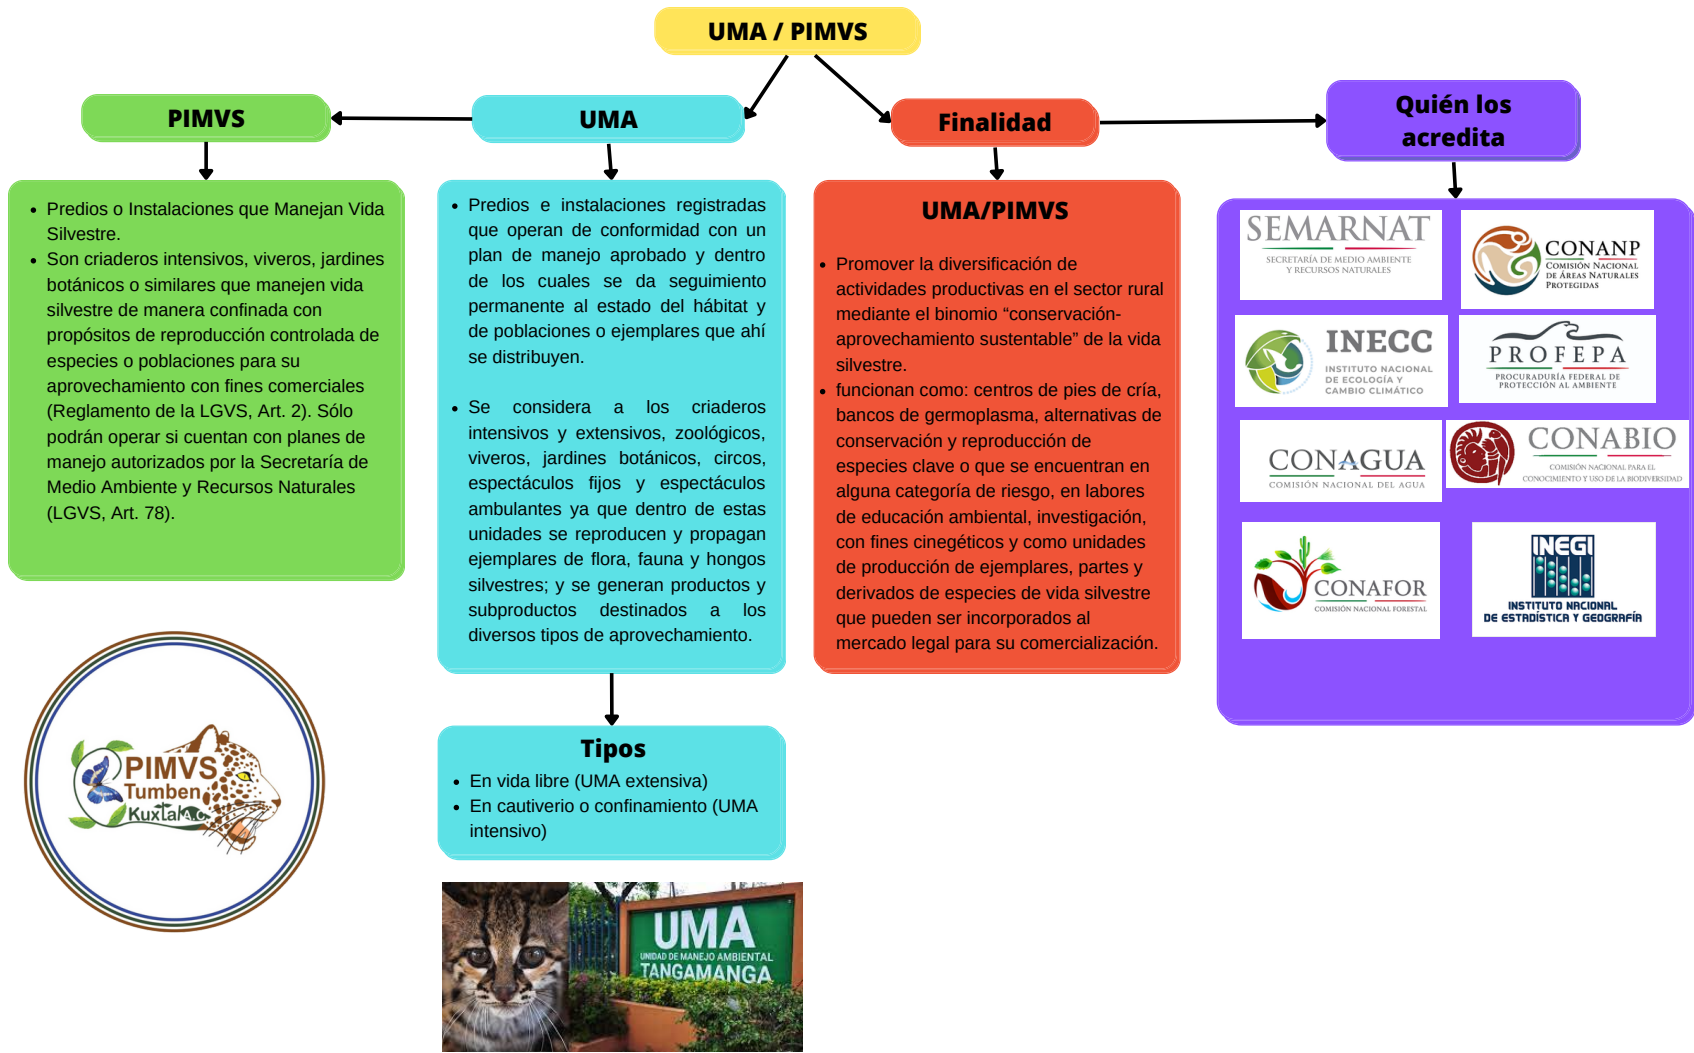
UMA / PIMVS

PIMVS

UMA

Finalidad

Quién los acredita

- Predios o Instalaciones que Manejan Vida Silvestre.
- Son criaderos intensivos, viveros, jardines botánicos o similares que manejen vida silvestre de manera confinada con propósitos de reproducción controlada de especies o poblaciones para su aprovechamiento con fines comerciales (Reglamento de la LGVS, Art. 2). Sólo podrán operar si cuentan con planes de manejo autorizados por la Secretaría de Medio Ambiente y Recursos Naturales (LGVS, Art. 78).

- Predios e instalaciones registradas que operan de conformidad con un plan de manejo aprobado y dentro de los cuales se da seguimiento permanente al estado del hábitat y de poblaciones o ejemplares que ahí se distribuyen.

- Se considera a los criaderos intensivos y extensivos, zoológicos, viveros, jardines botánicos, circos, espectáculos fijos y espectáculos ambulantes ya que dentro de estas unidades se reproducen y propagan ejemplares de flora, fauna y hongos silvestres; y se generan productos y subproductos destinados a los diversos tipos de aprovechamiento.

UMA/PIMVS

- Promover la diversificación de actividades productivas en el sector rural mediante el binomio “conservación-aprovechamiento sustentable” de la vida silvestre.
- funcionan como: centros de pies de cría, bancos de germoplasma, alternativas de conservación y reproducción de especies clave o que se encuentran en alguna categoría de riesgo, en labores de educación ambiental, investigación, con fines cinegéticos y como unidades de producción de ejemplares, partes y derivados de especies de vida silvestre que pueden ser incorporados al mercado legal para su comercialización.

SEMARNAT
SECRETARÍA DE MEDIO AMBIENTE Y RECURSOS NATURALES

CONANP
COMISIÓN NACIONAL DE ÁREAS NATURALES PROTEGIDAS

INECC
INSTITUTO NACIONAL DE ECOLOGÍA Y CAMBIO CLIMÁTICO

PROFEPA
PROCURADURÍA FEDERAL DE PROTECCIÓN AL AMBIENTE

CONAGUA
COMISIÓN NACIONAL DEL AGUA

CONABIO
COMISIÓN NACIONAL PARA EL CONOCIMIENTO Y USO DE LA BIODIVERSIDAD

CONAFOR
COMISIÓN NACIONAL FORESTAL

INEGI
INSTITUTO NACIONAL DE ESTADÍSTICA Y GEOGRAFÍA

PIMVS
Tumben
Kuxtal A.C.

Tipos
- En vida libre (UMA extensiva)
- En cautiverio o confinamiento (UMA intensivo)

UMA
UNIDAD DE MANEJO AMBIENTAL
TANGAMANGA